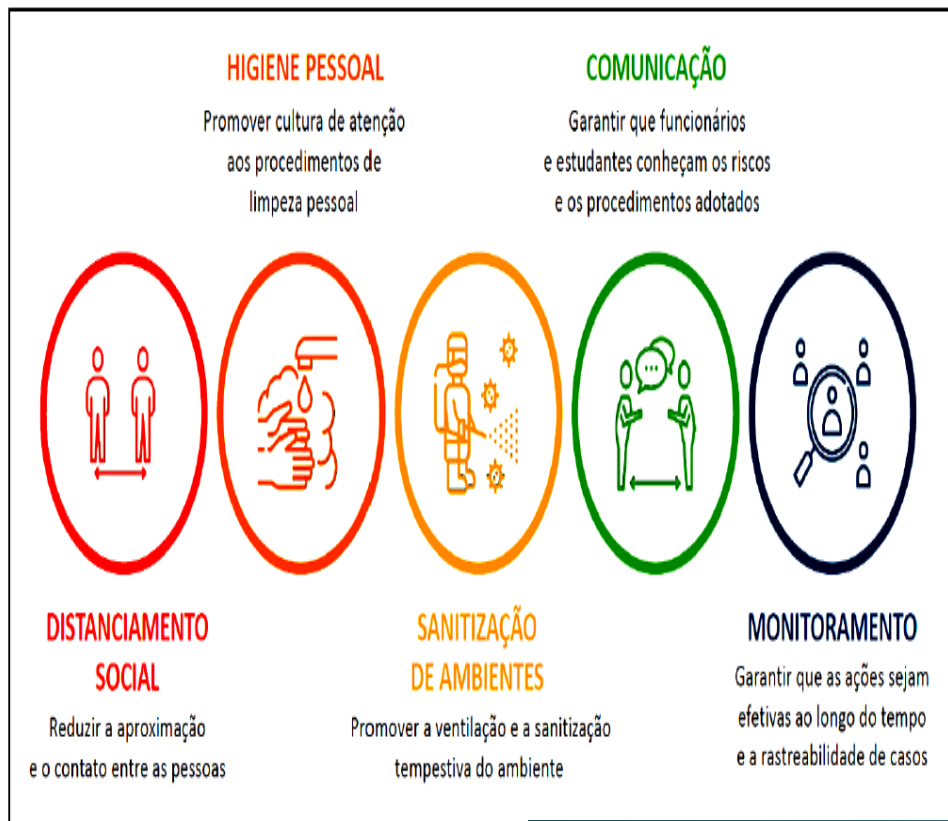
HIGIENE PESSOAL

Promover cultura de atenção aos procedimentos de limpeza pessoal

COMUNICAÇÃO

Garantir que funcionários e estudantes conheçam os riscos e os procedimentos adotados

DISTANCIAMENTO SOCIAL

Reduzir a aproximação e o contato entre as pessoas

SANITIZAÇÃO DE AMBIENTES

Promover a ventilação e a sanitização tempestiva do ambiente

MONITORAMENTO

Garantir que as ações sejam efetivas ao longo do tempo e a rastreabilidade de casos